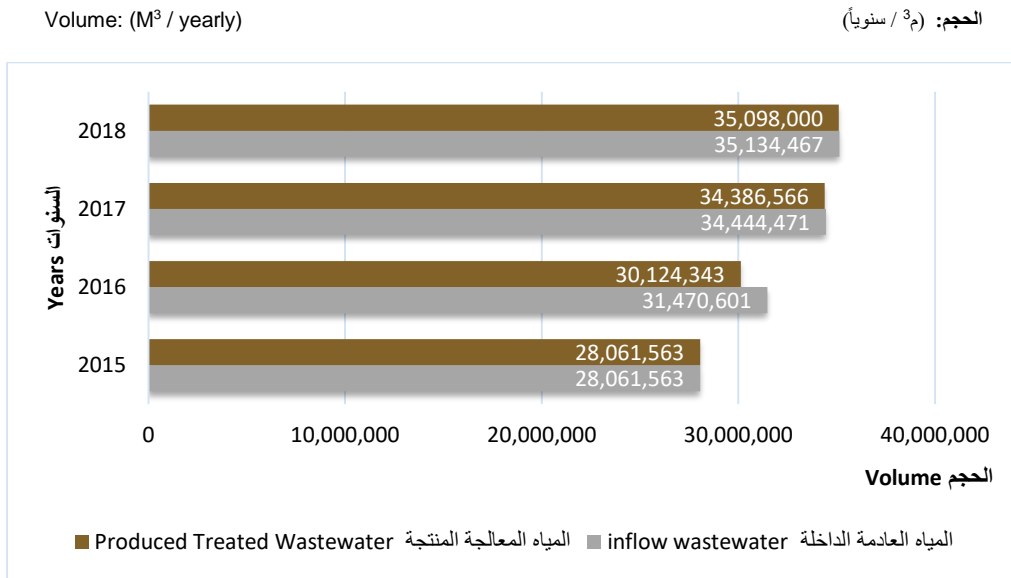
Volume: (M$^3$ / yearly)

الحجم: (م$^3$ / سنوياً)

2018
35,098,000
35,134,467

2017
34,386,566
34,444,471

2016
30,124,343
31,470,601

2015
28,061,563
28,061,563

Years السنوات

0
10,000,000
20,000,000
30,000,000
40,000,000

الحجم Volume

Produced Treated Wastewater المياه المعالجة المنتجة
inflow wastewater المياه العادمة الداخلة